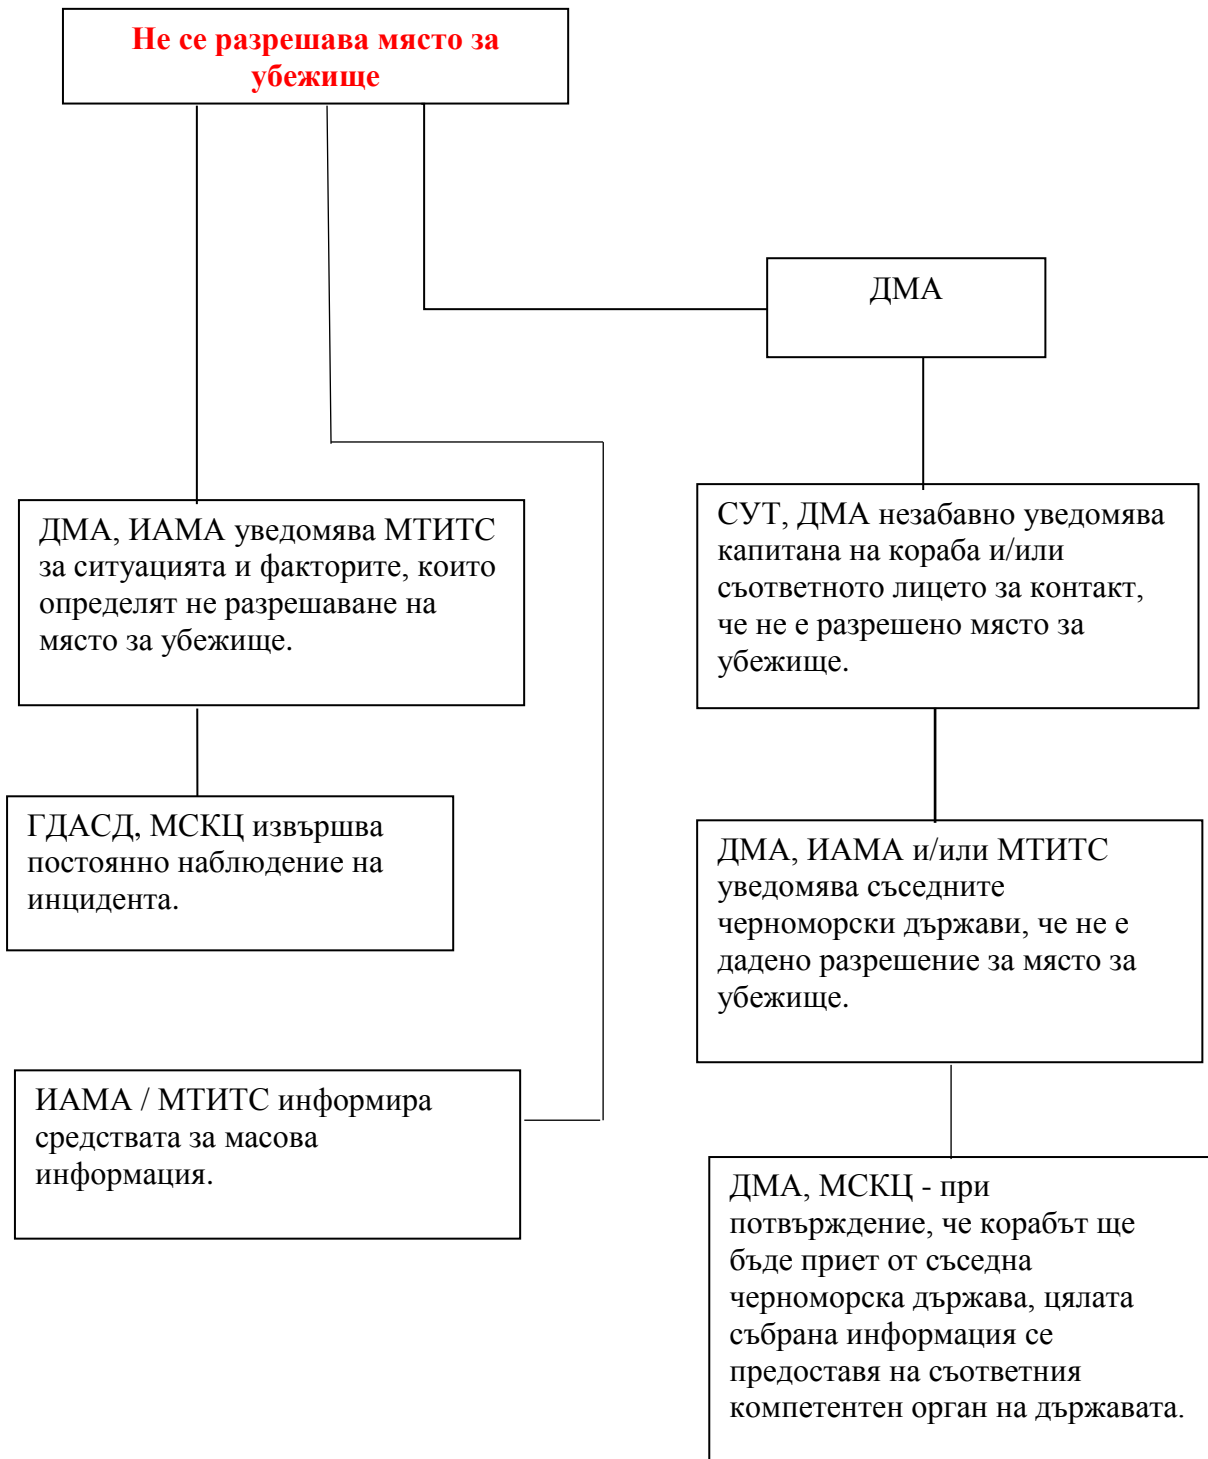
Не се разрешава място за убежище

ДМА

ДМА, ИАМА уведомява МТИТС за ситуацията и факторите, които определят не разрешаване на място за убежище.

СУТ, ДМА незабавно уведомява капитана на кораба и/или съответното лицето за контакт, че не е разрешено място за убежище.

ГДАСД, МСКЦ извършва постоянно наблюдение на инцидента.

ДМА, ИАМА и/или МТИТС уведомява съседните черноморски държави, че не е дадено разрешение за място за убежище.

ИАМА / МТИТС информира средствата за масова информация.

ДМА, МСКЦ - при потвърждение, че корабът ще бъде приет от съседна черноморска държава, цялата събрана информация се предоставя на съответния компетентен орган на държавата.